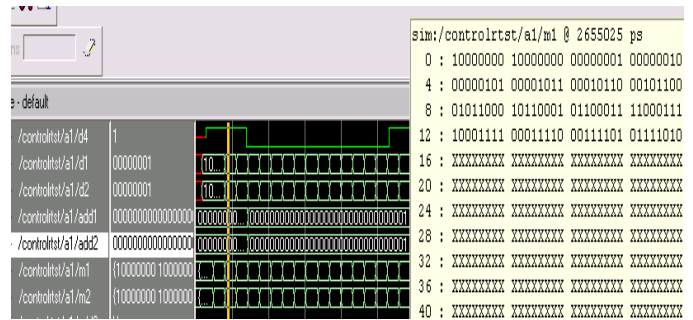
ns

e - default

/controlrtst/a1/d4 1
/controlrtst/a1/d1 00000001
/controlrtst/a1/d2 00000001
/controlrtst/a1/add1 0000000000000000
/controlrtst/a1/add2 0000000000000000
/controlrtst/a1/m1 {10000000 1000000
/controlrtst/a1/m2 {10000000 1000000

10...
10...
00000000...
00000000...

sim:/controlrtst/a1/m1 @ 2655025 ps
0 : 10000000 10000000 00000001 00000010
4 : 00000101 00001011 00010110 00101100
8 : 01011000 10110001 01100011 11000111
12 : 10001111 00011110 00111101 01111010
16 : XXXXXXXX XXXXXXXX XXXXXXXX XXXXXXXX
20 : XXXXXXXX XXXXXXXX XXXXXXXX XXXXXXXX
24 : XXXXXXXX XXXXXXXX XXXXXXXX XXXXXXXX
28 : XXXXXXXX XXXXXXXX XXXXXXXX XXXXXXXX
32 : XXXXXXXX XXXXXXXX XXXXXXXX XXXXXXXX
36 : XXXXXXXX XXXXXXXX XXXXXXXX XXXXXXXX
40 : XXXXXXXX XXXXXXXX XXXXXXXX XXXXXXXX